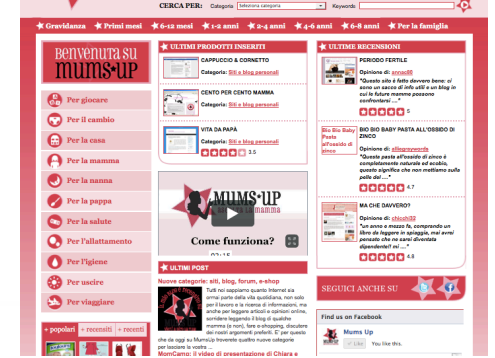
CERCA PER: Categoria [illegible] Keywords:

Gravidanza | Primi mesi | 6-12 mesi | 1-2 anni | 2-4 anni | 4-6 anni | 6-8 anni | Per la famiglia

Benvenuta su MUMS•UP

Per giocare
Per il cambio
Per la casa
Per la mamma
Per la nanna
Per la pappa
Per la salute
Per l'allattamento
Per l'igiene
Per uscire
Per viaggiare

+ popolari | + recensiti | + recenti

ULTIMI PRODOTTI INSERITI

CAPPUCCIO & CORNETTO
Categoria: Siti e blog personali

CENTO PER CENTO MAMMA
Categoria: Siti e blog personali

VITA DA PAPÀ
Categoria: Siti e blog personali
3.5

MUMS•UP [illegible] mamma
Come funziona?

ULTIMI POST

Nuove categorie: siti, blog, forum, e-shop
Tutti noi sappiamo quanto Internet sia ormai parte della vita quotidiana, non solo per il lavoro e la ricerca di informazioni, ma anche per leggere articoli e opinioni online, scambiare leggendo il blog di qualche mamma (o non), fare e-shopping, discutere dei nostri argomenti preferiti. E' per questo che da oggi su MumsUp troverete quattro nuove categorie per lasciare la vostra ...
MomCamp: il video di presentazione di Chiara e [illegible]

ULTIME RECENSIONI

PERIODO FERTILE
Opinione di: annac88
"Questo sito è fatto davvero bene: ci sono un sacco di info utili e un blog in cui le future mamme possono confrontarsi ..."
5

BIO BIO BABY PASTA ALL'OSSIDO DI ZINCO
Opinione di: allegrawords
"Questa pasta all'ossido di zinco è completamente naturale ed ecobio, questo significa che non mettiamo sulla pelle del ..."
4.7

MA CHE DAVVERO?
Opinione di: chicchi32
"un anno e mezzo fa, comprando un libro da leggere in spiaggia, mai avrei pensato che ne sarei diventata dipendente!! mi ..."
4.8

SEGUICI ANCHE SU

Find us on Facebook
Mums Up
Like You like this.